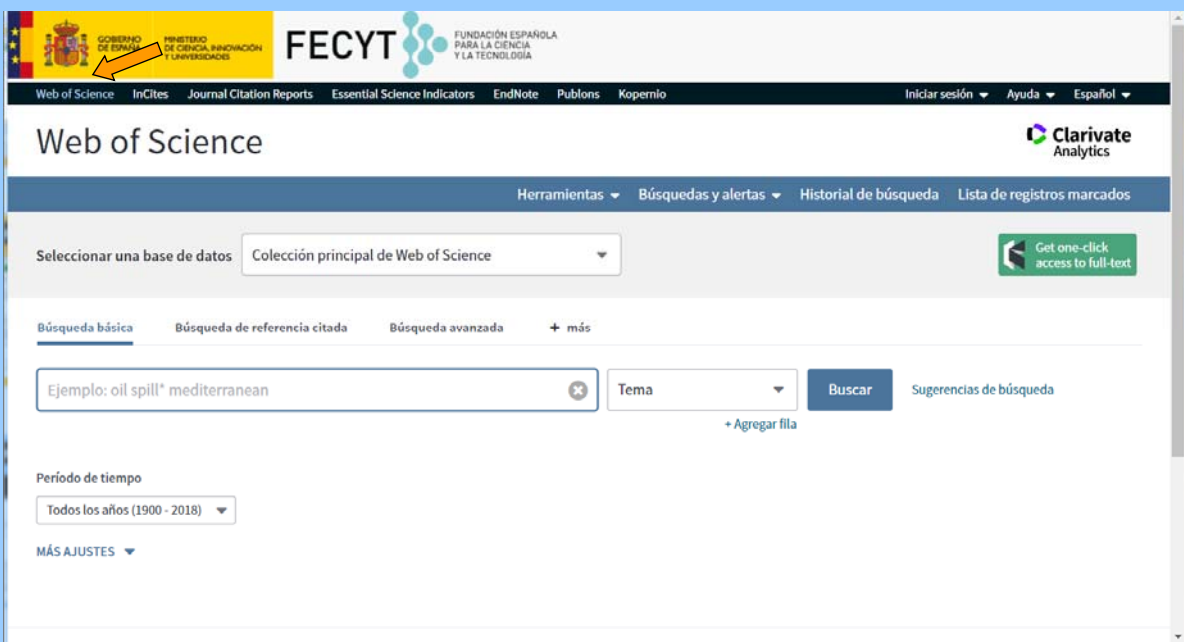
GOBIERNO DE ESPAÑA MINISTERIO DE CIENCIA, INNOVACIÓN Y UNIVERSIDADES

FECYT FUNDACIÓN ESPAÑOLA PARA LA CIENCIA Y LA TECNOLOGÍA

Web of Science InCites Journal Citation Reports Essential Science Indicators EndNote Publons Kopernio Iniciar sesión Ayuda Español

Web of Science

Clarivate Analytics

Herramientas Búsquedas y alertas Historial de búsqueda Lista de registros marcados

Seleccionar una base de datos Colección principal de Web of Science

Get one-click access to full-text

Búsqueda básica Búsqueda de referencia citada Búsqueda avanzada + más

Ejemplo: oil spill* mediterranean Tema Buscar Sugerencias de búsqueda

+ Agregar fila

Período de tiempo

Todos los años (1900 - 2018)

MÁS AJUSTES